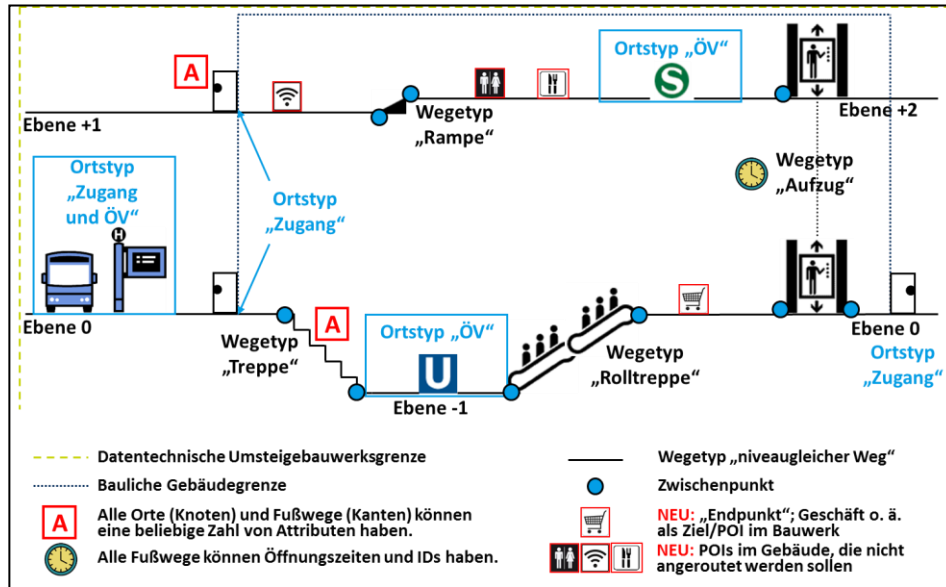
A

Ebene +1

Wegetyp „Rampe“

Ortstyp „ÖV“

S

Ebene +2

Wegetyp „Aufzug“

Ortstyp „Zugang und ÖV“

H

Ortstyp „Zugang“

Ebene 0

Wegetyp „Treppe“

A

Ortstyp „ÖV“

U

Ebene -1

Wegetyp „Rolltreppe“

Ebene 0

Ortstyp „Zugang“

Datentechnische Umsteigebauwerksgrenze

Bauliche Gebäudegrenze

A Alle Orte (Knoten) und Fußwege (Kanten) können eine beliebige Zahl von Attributen haben.

Alle Fußwege können Öffnungszeiten und IDs haben.

Wegetyp „niveaugleicher Weg“

Zwischenpunkt

NEU: „Endpunkt“; Geschäft o. ä. als Ziel/POI im Bauwerk

NEU: POIs im Gebäude, die nicht angeroutet werden sollen